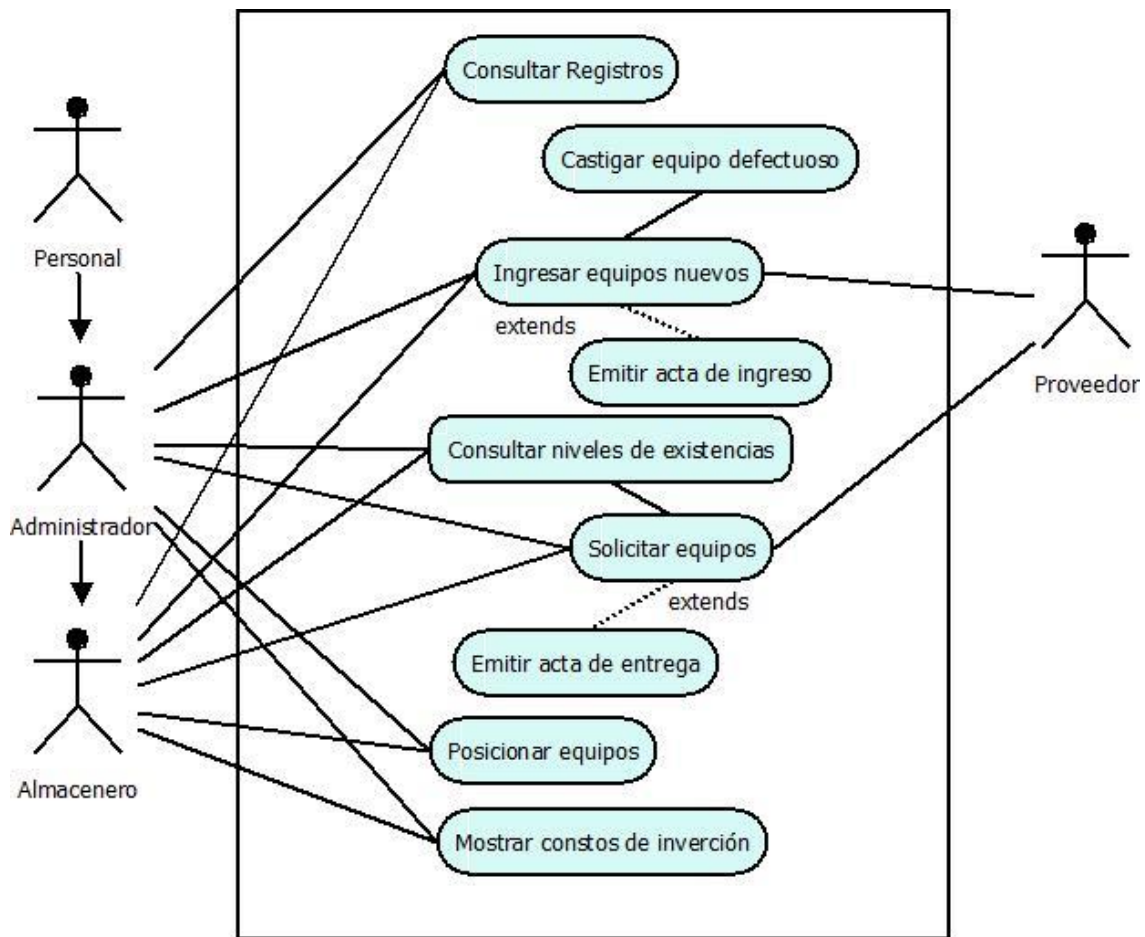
Personal

Administrador

Almacenero

Consultar Registros

Castigar equipo defectuoso

Ingresar equipos nuevos

extends

Emitir acta de ingreso

Consultar niveles de existencias

Solicitar equipos

extends

Emitir acta de entrega

Posicionar equipos

Mostrar constos de inverción

Proveedor